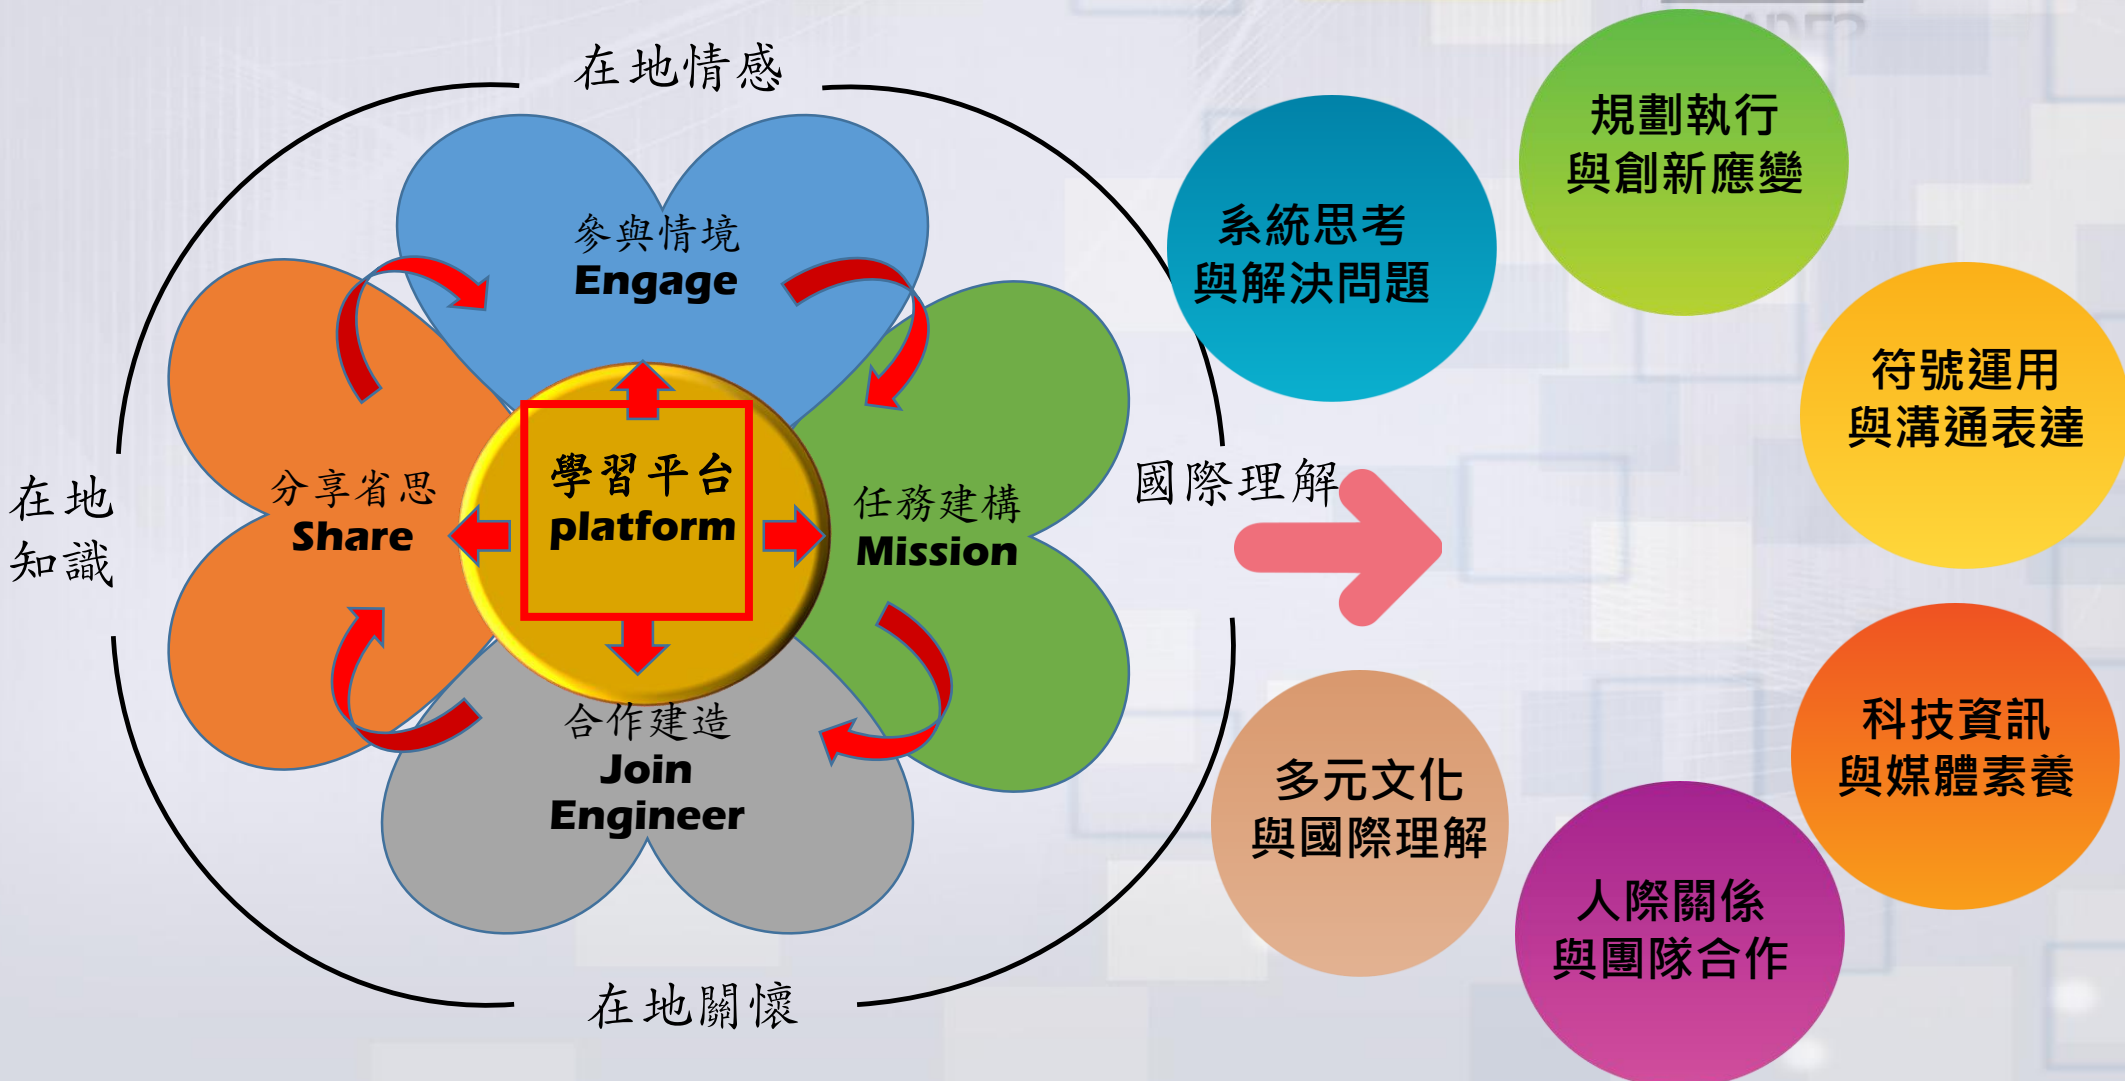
在地情感

參與情境
Engage

分享省思
Share

學習平台
platform

任務建構
Mission

合作建造
Join
Engineer

在地知識

國際理解

在地關懷

系統思考與解決問題

規劃執行與創新應變

符號運用與溝通表達

科技資訊與媒體素養

多元文化與國際理解

人際關係與團隊合作